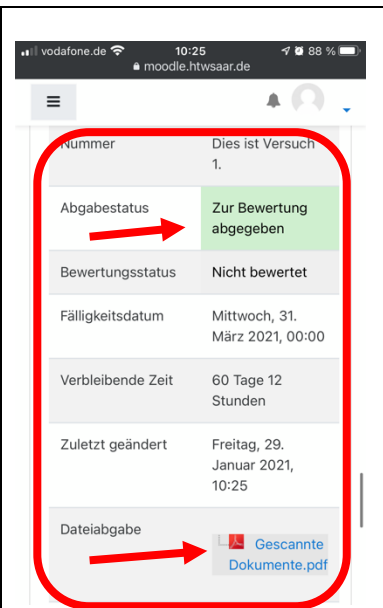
vodafone.de 10:25 88 %
moodle.htwsaar.de

≡

| Nummer | Dies ist Versuch 1. |
|---|---|
| Abgabestatus | Zur Bewertung abgegeben |
| Bewertungsstatus | Nicht bewertet |
| Fälligkeitsdatum | Mittwoch, 31. März 2021, 00:00 |
| Verbleibende Zeit | 60 Tage 12 Stunden |
| Zuletzt geändert | Freitag, 29. Januar 2021, 10:25 |
| Dateiabgabe | Gescannte Dokumente.pdf |